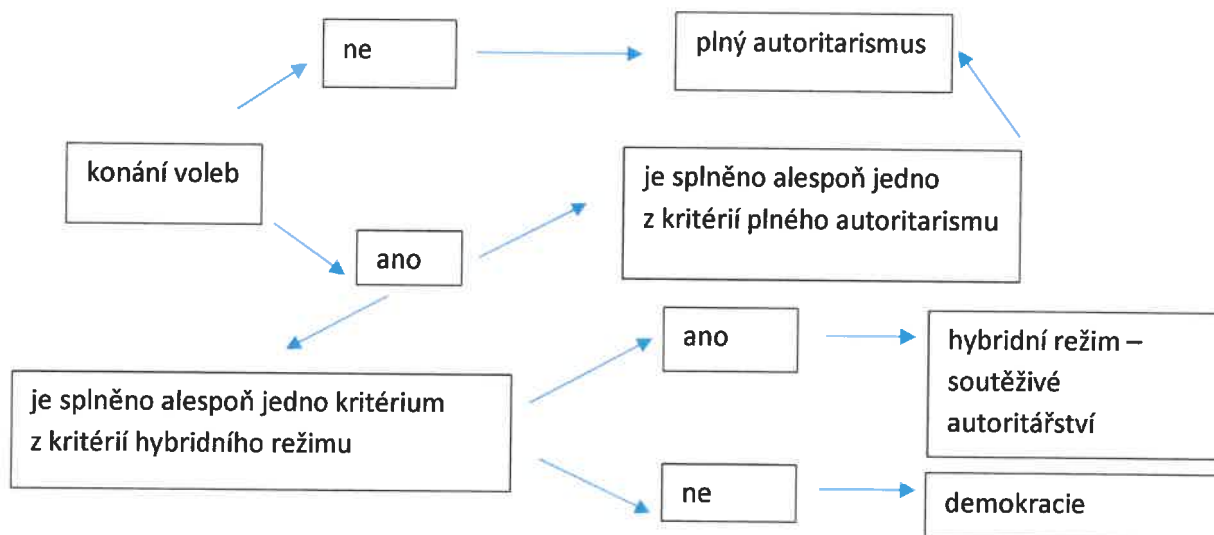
ne

plný autoritarismus

konání voleb

je splněno alespoň jedno z kritérií plného autoritarismu

ano

je splněno alespoň jedno kritérium z kritérií hybridního režimu

ano

hybridní režim – soutěživé autoritářství

ne

demokracie